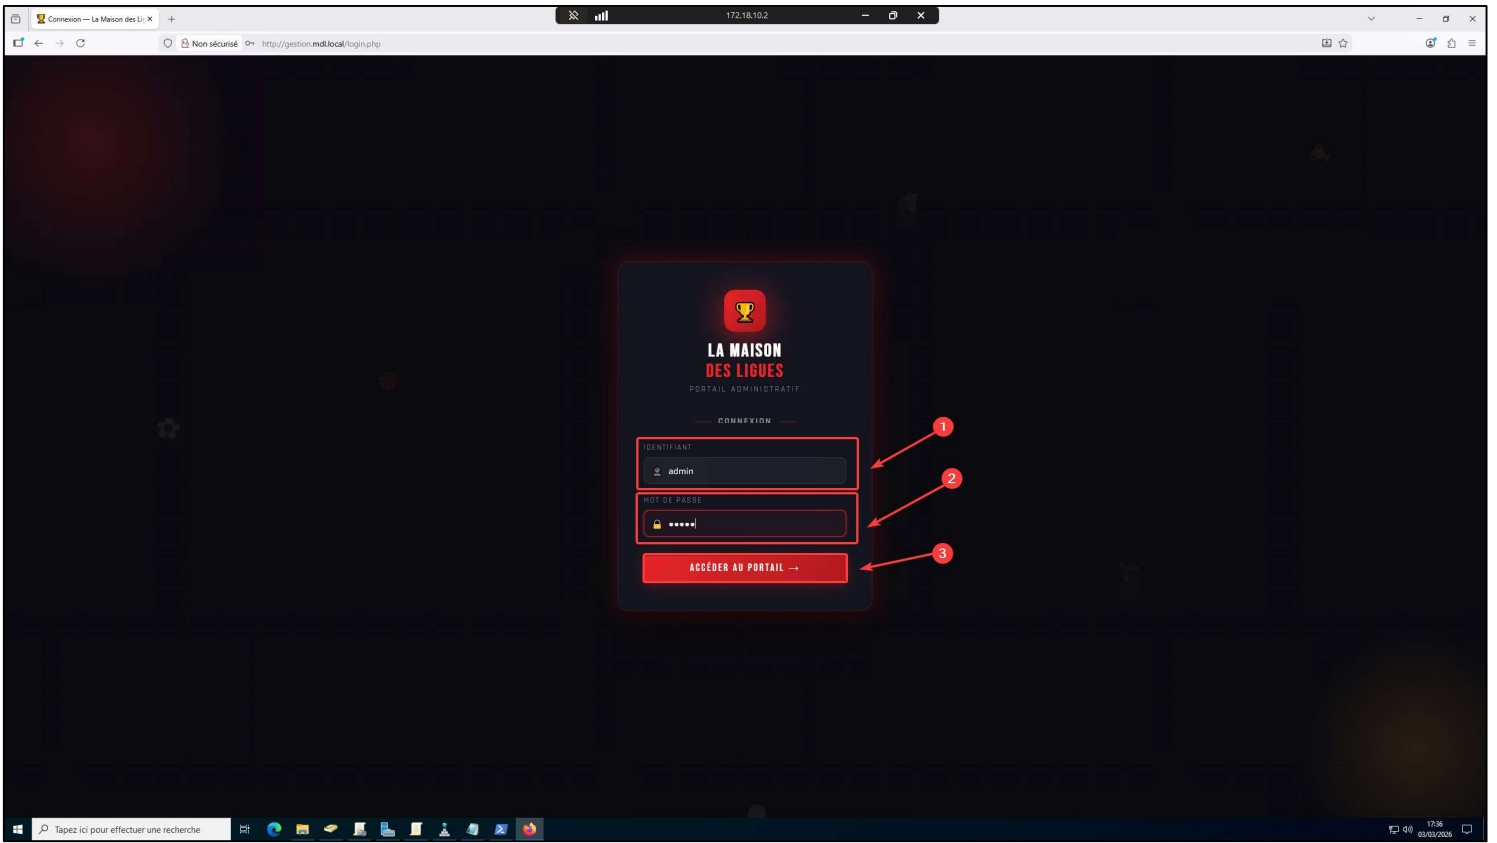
Connexion — La Maison des Li ×

172.18.10.2

Non sécurisé http://gestion.mdl.local/login.php

LA MAISON
DES LIGUES
PORTAIL ADMINISTRATIF

CONNEXION

IDENTIFIANT
admin

MOT DE PASSE
•••••

ACCÉDER AU PORTAIL →

1
2
3

Tapez ici pour effectuer une recherche

17:36
03/03/2026